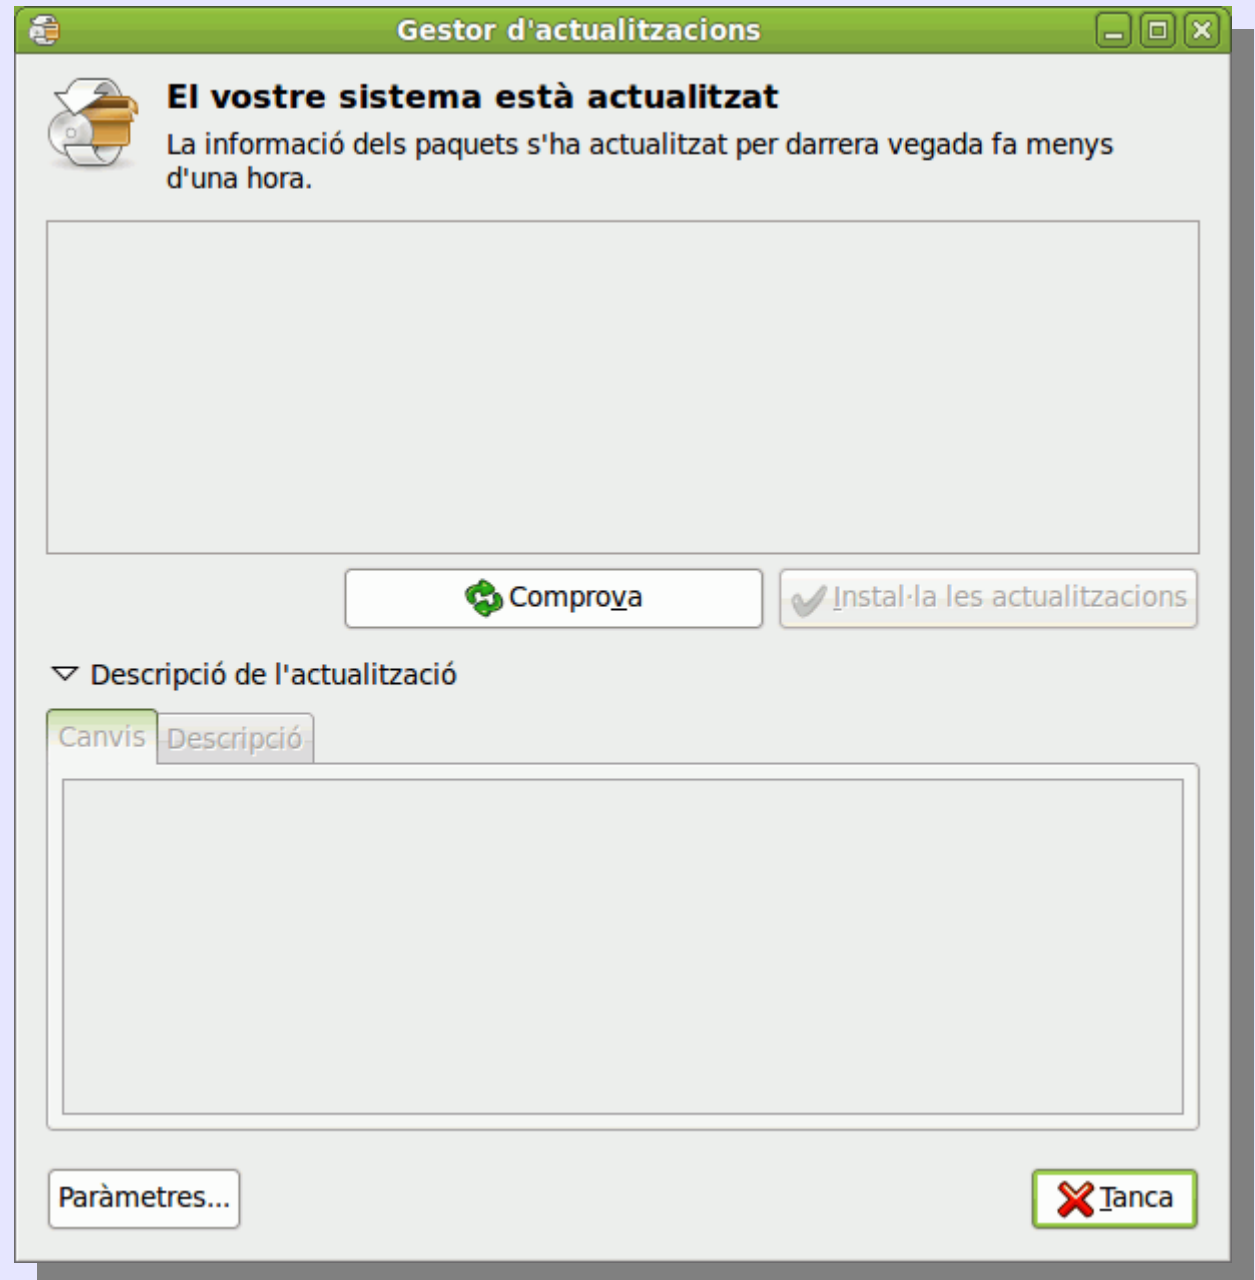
Gestor d'actualitzacions

El vostre sistema està actualitzat

La informació dels paquets s'ha actualitzat per darrera vegada fa menys d'una hora.

Comprova

Instal·la les actualitzacions

Descripció de l'actualització

Canvis

Descripció

Paràmetres...

Tanca